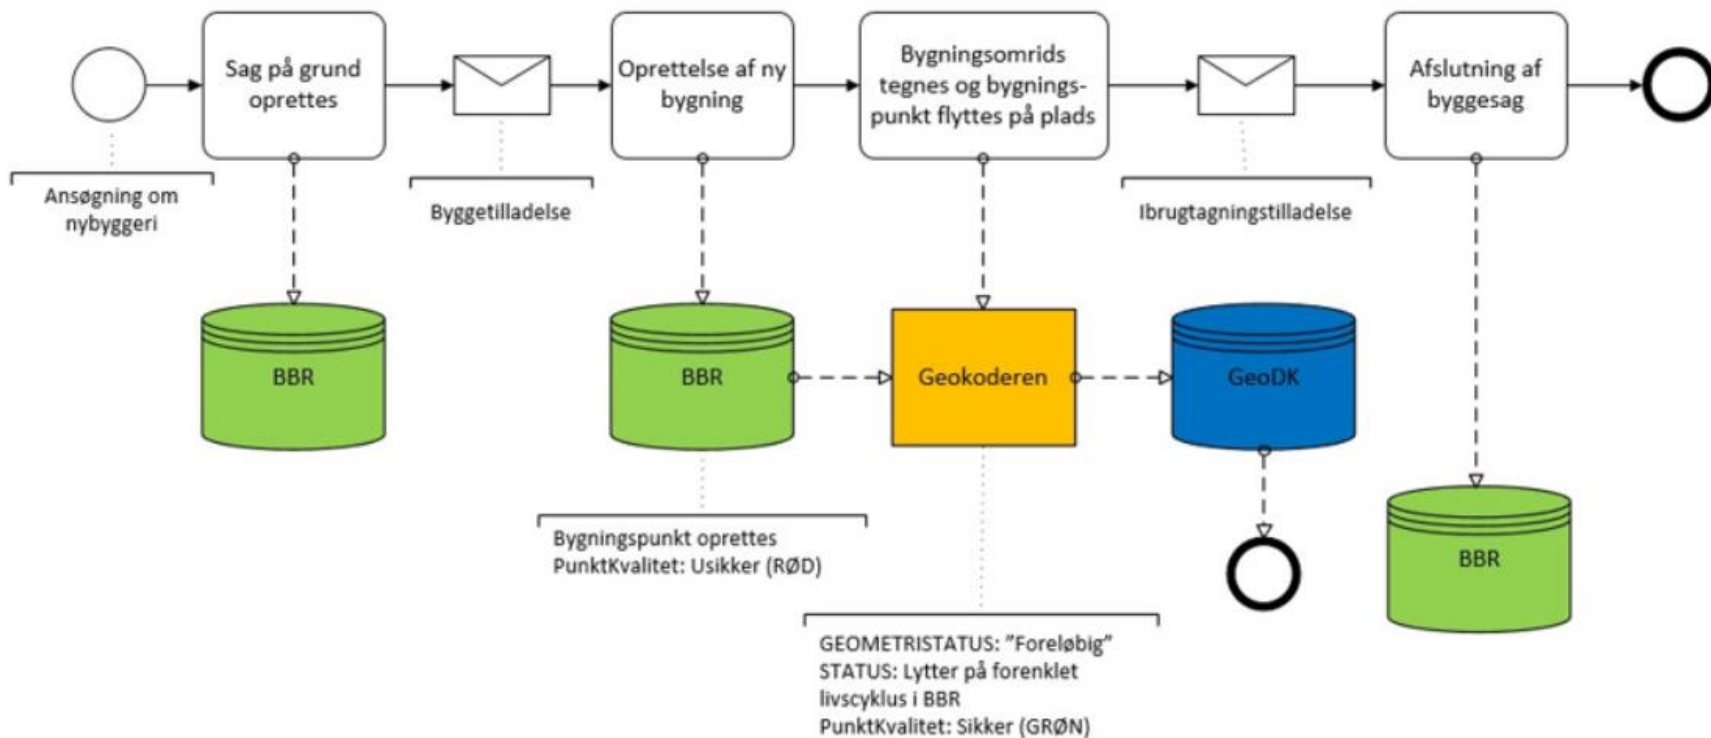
Sag på grund oprettes

Oprettelse af ny bygning

Bygningsomrids tegnes og bygningspunkt flyttes på plads

Afslutning af byggesag

Ansøgning om nybyggeri

Byggetilladelse

Ibrugtagningstilladelse

BBR

BBR

Geokoderen

GeoDK

BBR

Bygningspunkt oprettes
PunktKvalitet: Usikker (RØD)

GEOMETRISTATUS: "Foreløbig"
STATUS: Lytter på forenklet livscyklus i BBR
PunktKvalitet: Sikker (GRØN)